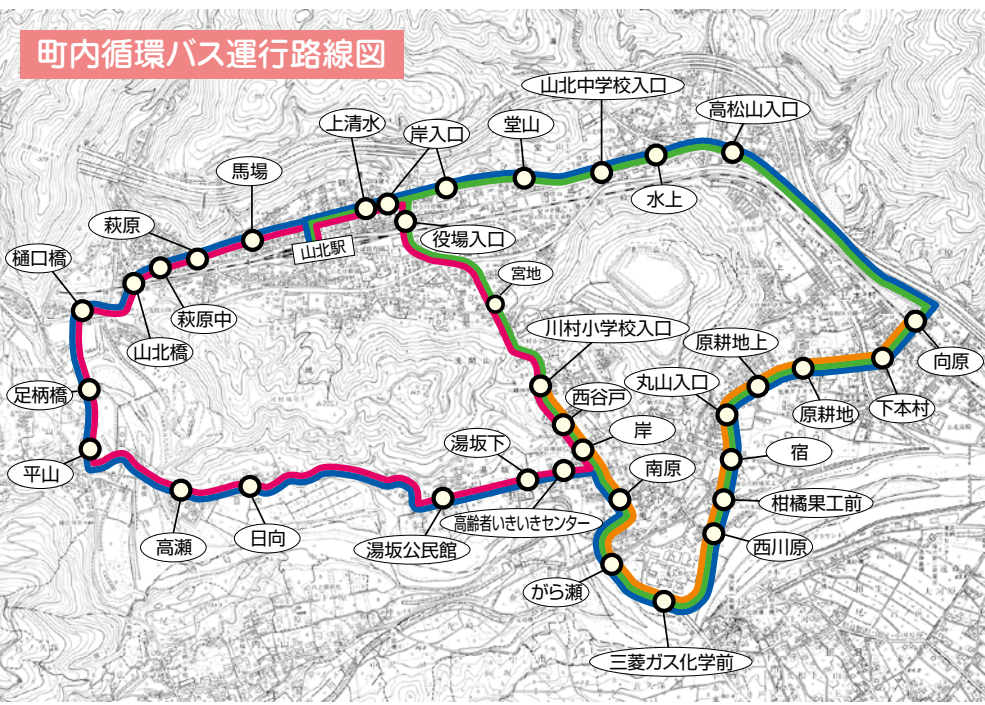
町内循環バス運行路線図

山北中学校入口
高松山入口
上清水
岸入口
堂山
馬場
水上
萩原
役場入口
山北駅
樋口橋
宮地
萩原中
山北橋
川村小学校入口
原耕地上
向原
丸山入口
足柄橋
西谷戸
原耕地
下本村
岸
湯坂下
宿
平山
南原
柑橘果工前
高齢者いきいきセンター
高瀬
日向
湯坂公民館
西川原
がら瀬
三菱ガス化学前